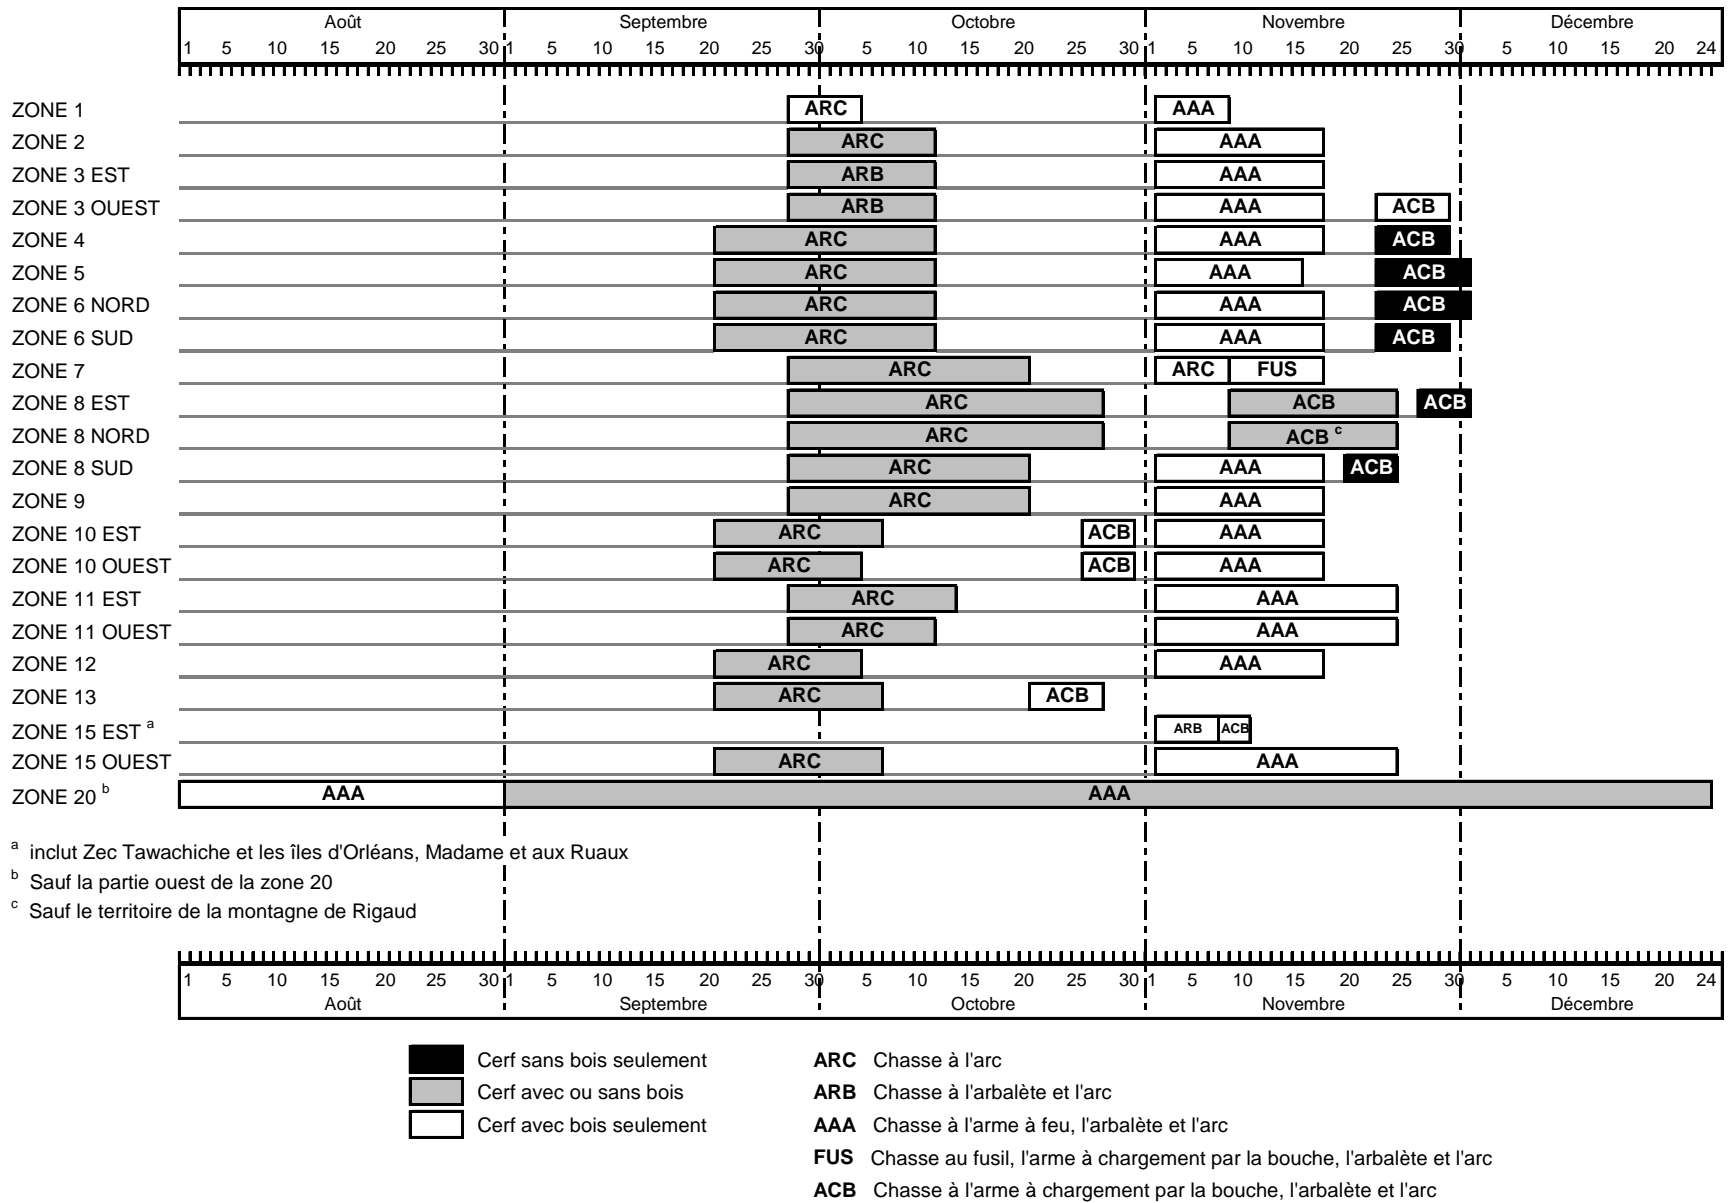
| Août | Septembre | Octobre | Novembre | Décembre |
|---|---|---|---|---|
| 1 5 10 15 20 25 30 | 1 5 10 15 20 25 30 | 5 10 15 20 25 30 | 1 5 10 15 20 25 30 | 5 10 15 20 24 |

ZONE 1 ARC AAA
ZONE 2 ARC AAA
ZONE 3 EST ARB AAA
ZONE 3 OUEST ARB AAA ACB
ZONE 4 ARC AAA ACB
ZONE 5 ARC AAA ACB
ZONE 6 NORD ARC AAA ACB
ZONE 6 SUD ARC AAA ACB
ZONE 7 ARC ARC FUS
ZONE 8 EST ARC ACB ACB
ZONE 8 NORD ARC ACB $^c$
ZONE 8 SUD ARC AAA ACB
ZONE 9 ARC AAA
ZONE 10 EST ARC ACB AAA
ZONE 10 OUEST ARC ACB AAA
ZONE 11 EST ARC AAA
ZONE 11 OUEST ARC AAA
ZONE 12 ARC AAA
ZONE 13 ARC ACB
ZONE 15 EST $^a$ ARB ACB
ZONE 15 OUEST ARC AAA
ZONE 20 $^b$ AAA AAA

$^a$ inclut Zec Tawachiche et les îles d'Orléans, Madame et aux Ruaux
$^b$ Sauf la partie ouest de la zone 20
$^c$ Sauf le territoire de la montagne de Rigaud

| 1 5 10 15 20 25 30 | 1 5 10 15 20 25 30 | 5 10 15 20 25 30 | 1 5 10 15 20 25 30 | 5 10 15 20 24 |
|---|---|---|---|---|
| Août | Septembre | Octobre | Novembre | Décembre |

Cerf sans bois seulement
Cerf avec ou sans bois
Cerf avec bois seulement

ARC Chasse à l'arc
ARB Chasse à l'arbalète et l'arc
AAA Chasse à l'arme à feu, l'arbalète et l'arc
FUS Chasse au fusil, l'arme à chargement par la bouche, l'arbalète et l'arc
ACB Chasse à l'arme à chargement par la bouche, l'arbalète et l'arc